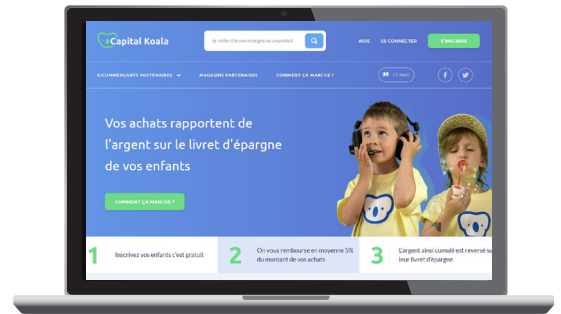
Capital Koala

Je recherche une enseigne ou un produit

AIDE SE CONNECTER S'INSCRIRE

E-COMMERÇANTS PARTENAIRES MAGASINS PARTENAIRES COMMENT ÇA MARCHE ?

LE MAG

Vos achats rapportent de l'argent sur le livret d'épargne de vos enfants

COMMENT ÇA MARCHE ?

1 Inscrivez vos enfants c'est gratuit

2 On vous rembourse en moyenne 5% du montant de vos achats

3 L'argent ainsi cumulé est reversé sur leur livret d'épargne